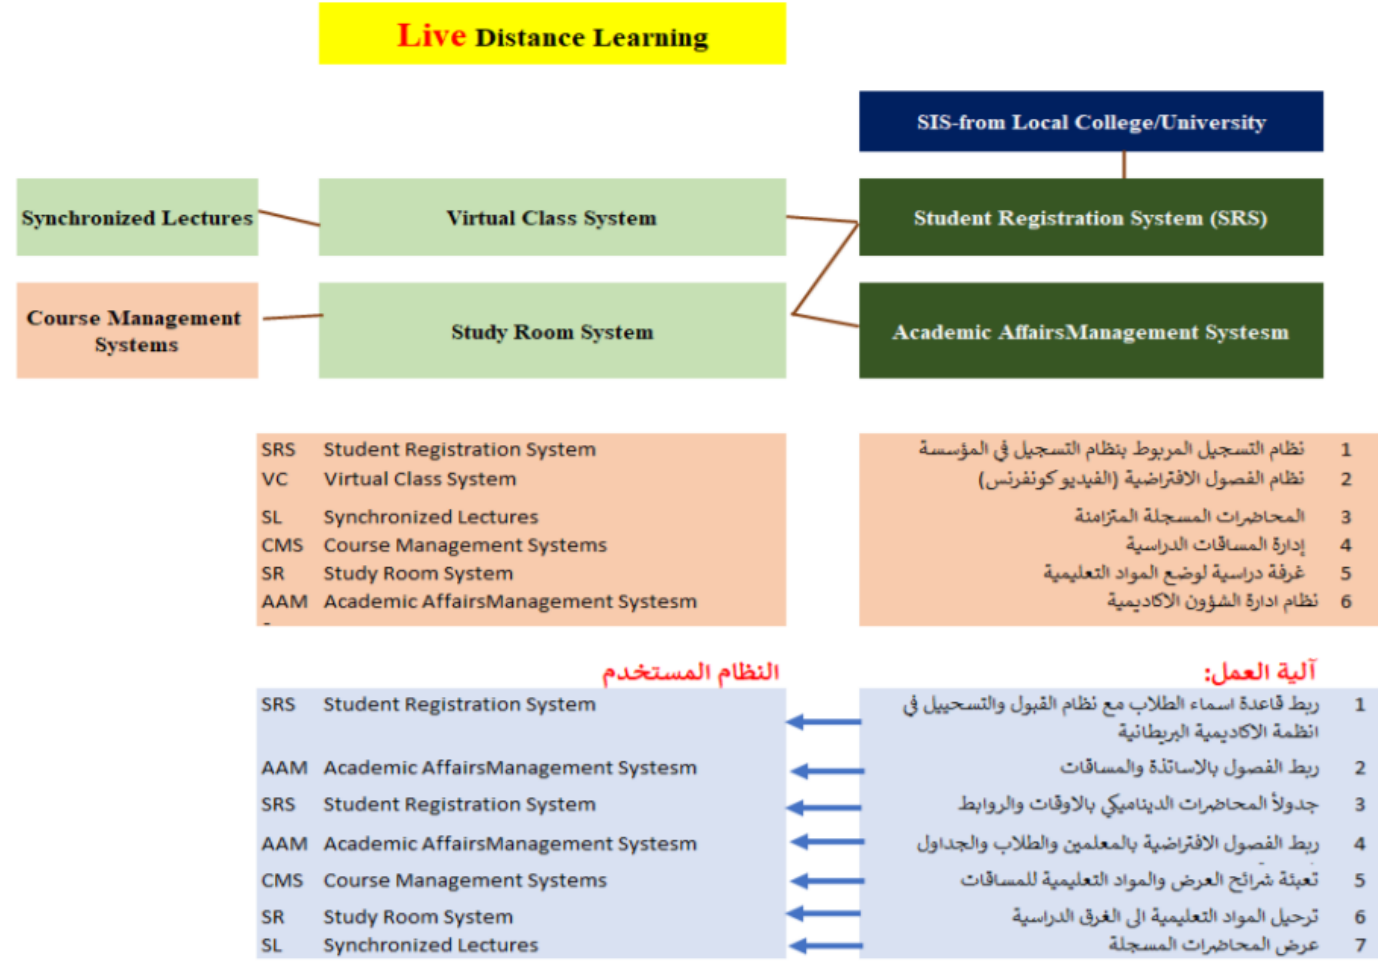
Live Distance Learning

SIS-from Local College/University

Synchronized Lectures

Virtual Class System

Student Registration System (SRS)

Course Management Systems

Study Room System

Academic AffairsManagement Systesm

| | |
|---|---|
| SRS | Student Registration System |
| VC | Virtual Class System |
| SL | Synchronized Lectures |
| CMS | Course Management Systems |
| SR | Study Room System |
| AAM | Academic AffairsManagement Systesm |

| | |
|---|---|
| 1 | نظام التسجيل المربوط بنظام التسجيل في المؤسسة |
| 2 | نظام الفصول الافتراضية (الفيديو كونفرنس) |
| 3 | المحاضرات المسجلة المتزامنة |
| 4 | إدارة المساقات الدراسية |
| 5 | غرفة دراسية لوضع المواد التعليمية |
| 6 | نظام ادارة الشؤون الاكاديمية |

النظام المستخدم

آلية العمل:

| | |
|---|---|
| SRS | Student Registration System |
| AAM | Academic AffairsManagement Systesm |
| SRS | Student Registration System |
| AAM | Academic AffairsManagement Systesm |
| CMS | Course Management Systems |
| SR | Study Room System |
| SL | Synchronized Lectures |

| | |
|---|---|
| 1 | ربط قاعدة اسماء الطلاب مع نظام القبول والتسجيل في انظمة الاكاديمية البريطانية |
| 2 | ربط الفصول بالاساتذة والمساقات |
| 3 | جدولة المحاضرات الديناميكي بالاوقات والروابط |
| 4 | ربط الفصول الافتراضية بالمعلمين والطلاب والجداول |
| 5 | تعبئة شرائح العرض والمواد التعليمية للمساقات |
| 6 | ترحيل المواد التعليمية الى الغرف الدراسية |
| 7 | عرض المحاضرات المسجلة |